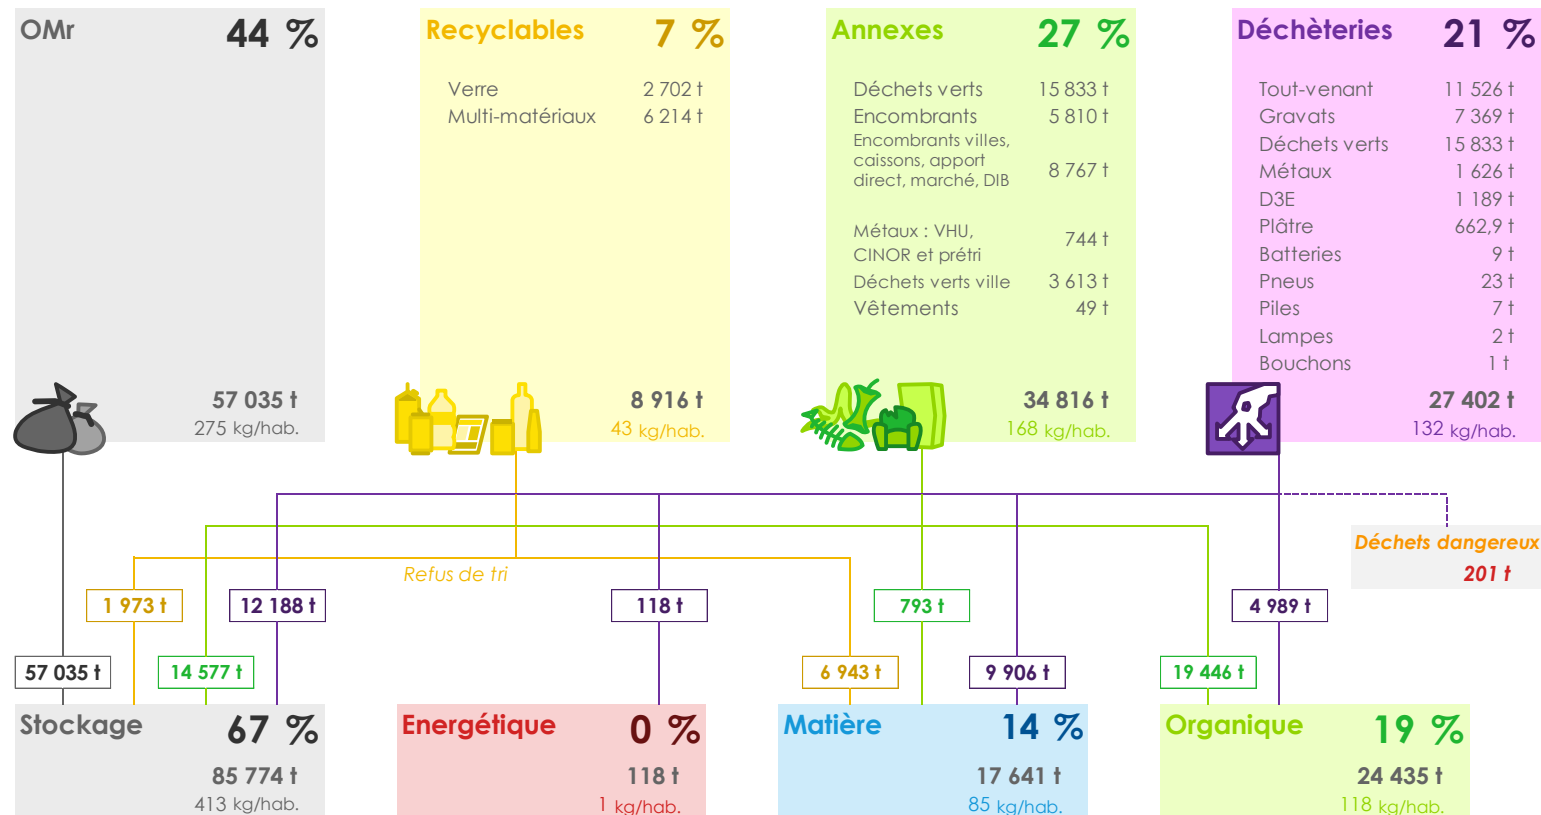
OMr 44 %

57 035 t
275 kg/hab.

Recyclables 7 %

| | |
|---|---|
| Verre | 2 702 t |
| Multi-matériaux | 6 214 t |

8 916 t
43 kg/hab.

Annexes 27 %

| | |
|---|---|
| Déchets verts | 15 833 t |
| Encombrants | 5 810 t |
| Encombrants villes, caissons, apport direct, marché, DIB | 8 767 t |
| Métaux : VHU, CINOR et prétri | 744 t |
| Déchets verts ville | 3 613 t |
| Vêtements | 49 t |

34 816 t
168 kg/hab.

Déchèteries 21 %

| | |
|---|---|
| Tout-venant | 11 526 t |
| Gravats | 7 369 t |
| Déchets verts | 15 833 t |
| Métaux | 1 626 t |
| D3E | 1 189 t |
| Plâtre | 662,9 t |
| Batteries | 9 t |
| Pneus | 23 t |
| Piles | 7 t |
| Lampes | 2 t |
| Bouchons | 1 t |

27 402 t
132 kg/hab.

Déchets dangereux
201 t

Refus de tri

1 973 t
12 188 t
118 t
793 t
4 989 t
57 035 t
14 577 t
6 943 t
9 906 t
19 446 t

Stockage 67 %
85 774 t
413 kg/hab.

Energétique 0 %
118 t
1 kg/hab.

Matière 14 %
17 641 t
85 kg/hab.

Organique 19 %
24 435 t
118 kg/hab.